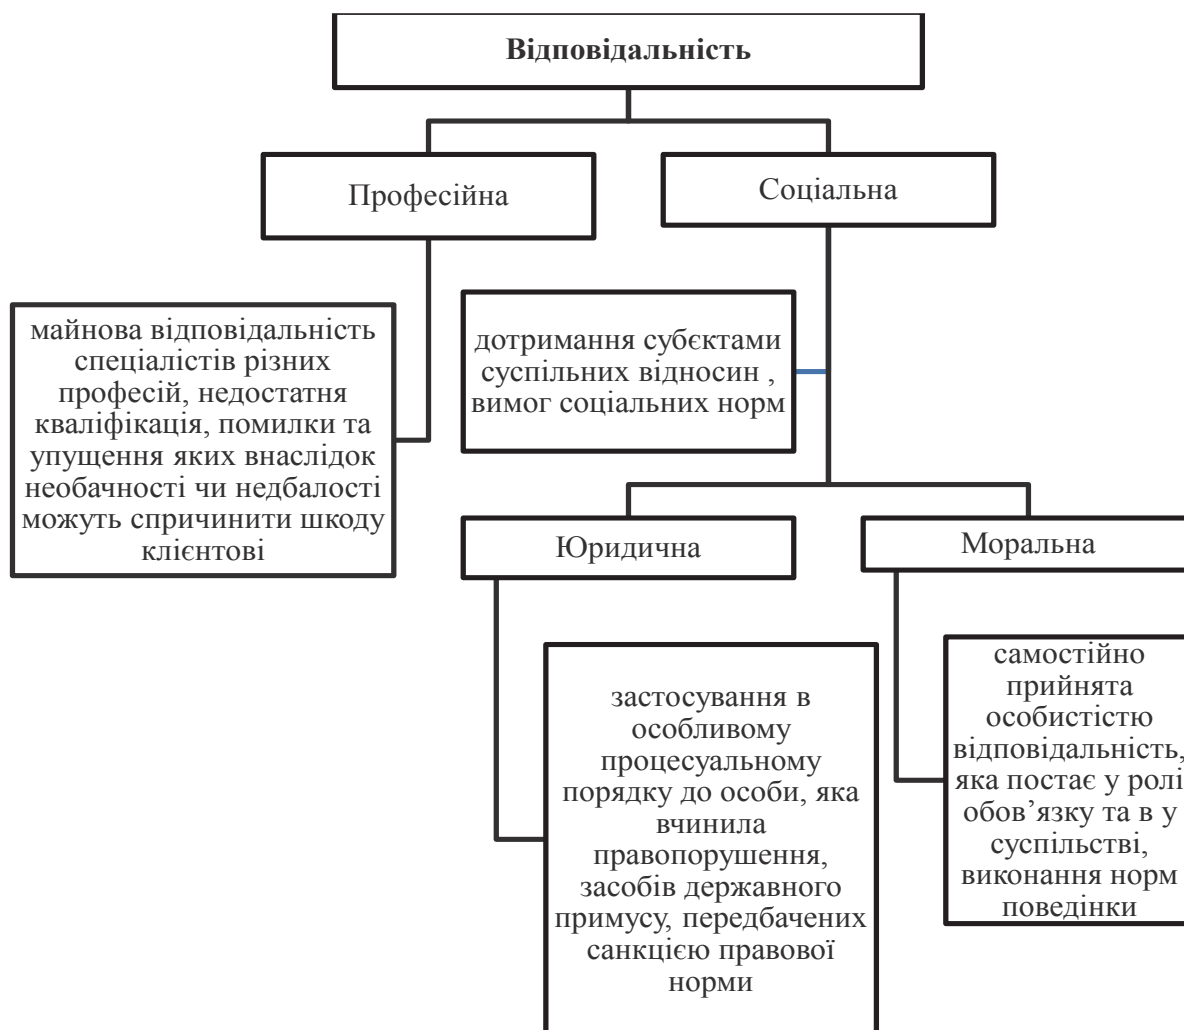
Відповідальність

Професійна

Соціальна

майнова відповідальність спеціалістів різних професій, недостатня кваліфікація, помилки та упущення яких внаслідок необачності чи недбалості можуть спричинити шкоду клієнтові

дотримання субєктами суспільних відносин , вимог соціальних норм

Юридична

Моральна

застосування в особливому процесуальному порядку до особи, яка вчинила правопорушення, засобів державного примусу, передбачених санкцією правової норми

самостійно прийнята особистістю відповідальність, яка постає у ролі обов'язку та в у суспільстві, виконання норм поведінки